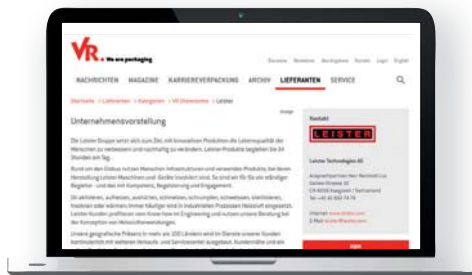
VR. We are packaging

Karriere Newsletter Abo/Hefte Kontakt Login English

NACHRICHTEN MAGAZINE KARRIEREVERPACKUNG ARCHIV LIEFERANTEN SERVICE

Startseite > Lieferanten > Kategorien > VR Showrooms > Leister

Unternehmensvorstellung

Die Leister Gruppe setzt sich zum Ziel, mit innovativen Produkten die Lebensqualität der Menschen zu verbessern und nachhaltig zu verändern. Leister-Produkte begleiten Sie 24 Stunden am Tag.

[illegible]

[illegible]

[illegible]

Kontakt

LEISTER

Leister Technologies AG

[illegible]
Galileo-Strasse 10
CH-6056 Kaegiswil / Switzerland
Tel. +41 41 662 74 74

Internet: www.leister.com
E-Mail: leister@leister.com